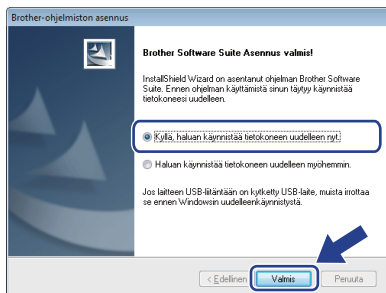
Brother-ohjelmiston asennus

Brother Software Suite Asennus valmis!

InstallShield Wizard on asentanut ohjelman Brother Software Suite. Ennen ohjelman käyttämistä sinun täytyy käynnistää tietokoneesi uudelleen.

Kyllä, haluan käynnistää tietokoneen uudelleen nyt.

Haluan käynnistää tietokoneen uudelleen myöhemmin.

Jos laitteen USB-liitäntään on kytketty USB-laite, muista irrottaa se ennen Windowsin uudelleenkäynnistystä.

< Edellinen
Valmis
Peruuta